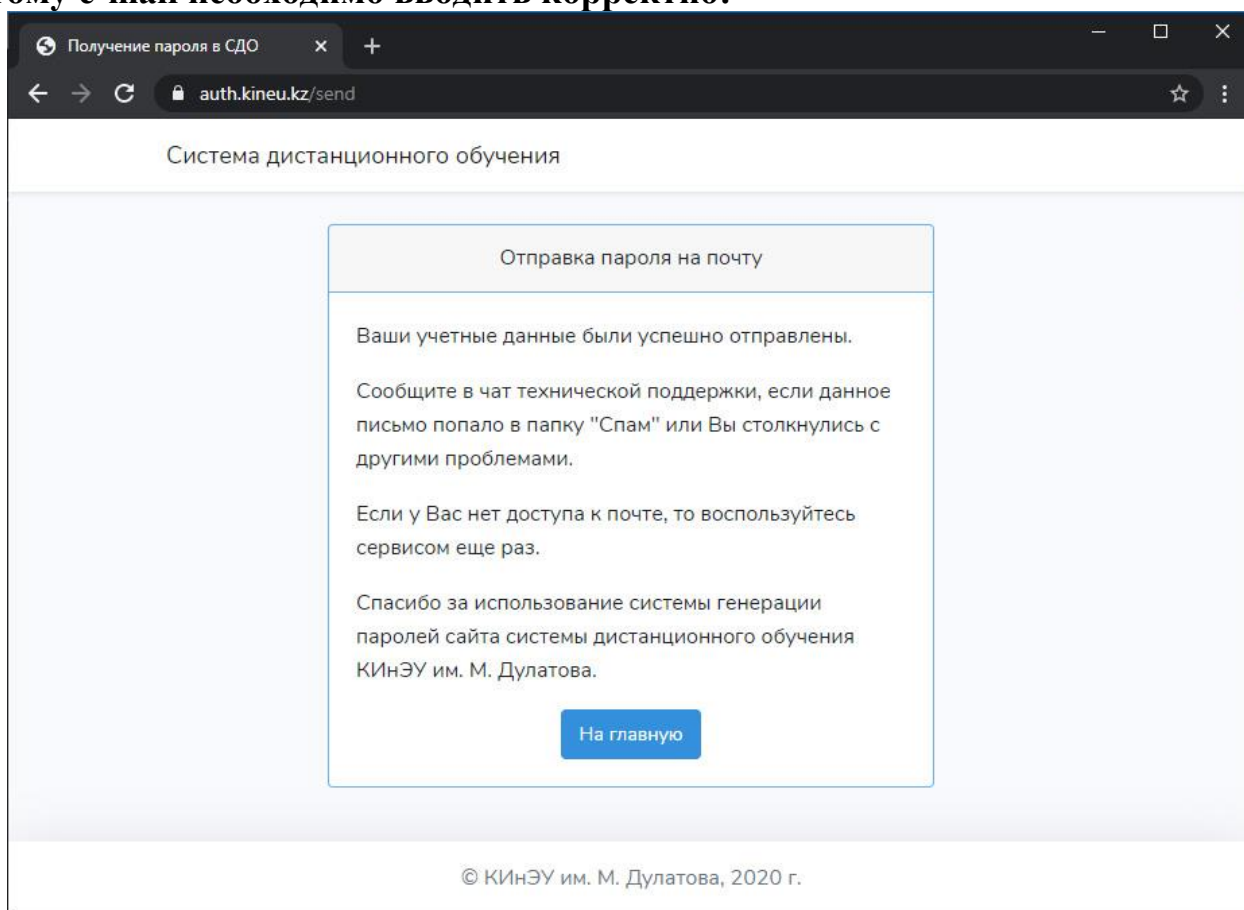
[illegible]ому e-mail необходимо вводить корректно.

Получение пароля в СДО

auth.kineu.kz/send

Система дистанционного обучения

Отправка пароля на почту

Ваши учетные данные были успешно отправлены.

Сообщите в чат технической поддержки, если данное письмо попало в папку "Спам" или Вы столкнулись с другими проблемами.

Если у Вас нет доступа к почте, то воспользуйтесь сервисом еще раз.

Спасибо за использование системы генерации паролей сайта системы дистанционного обучения КИнЭУ им. М. Дулатова.

На главную

© КИнЭУ им. М. Дулатова, 2020 г.